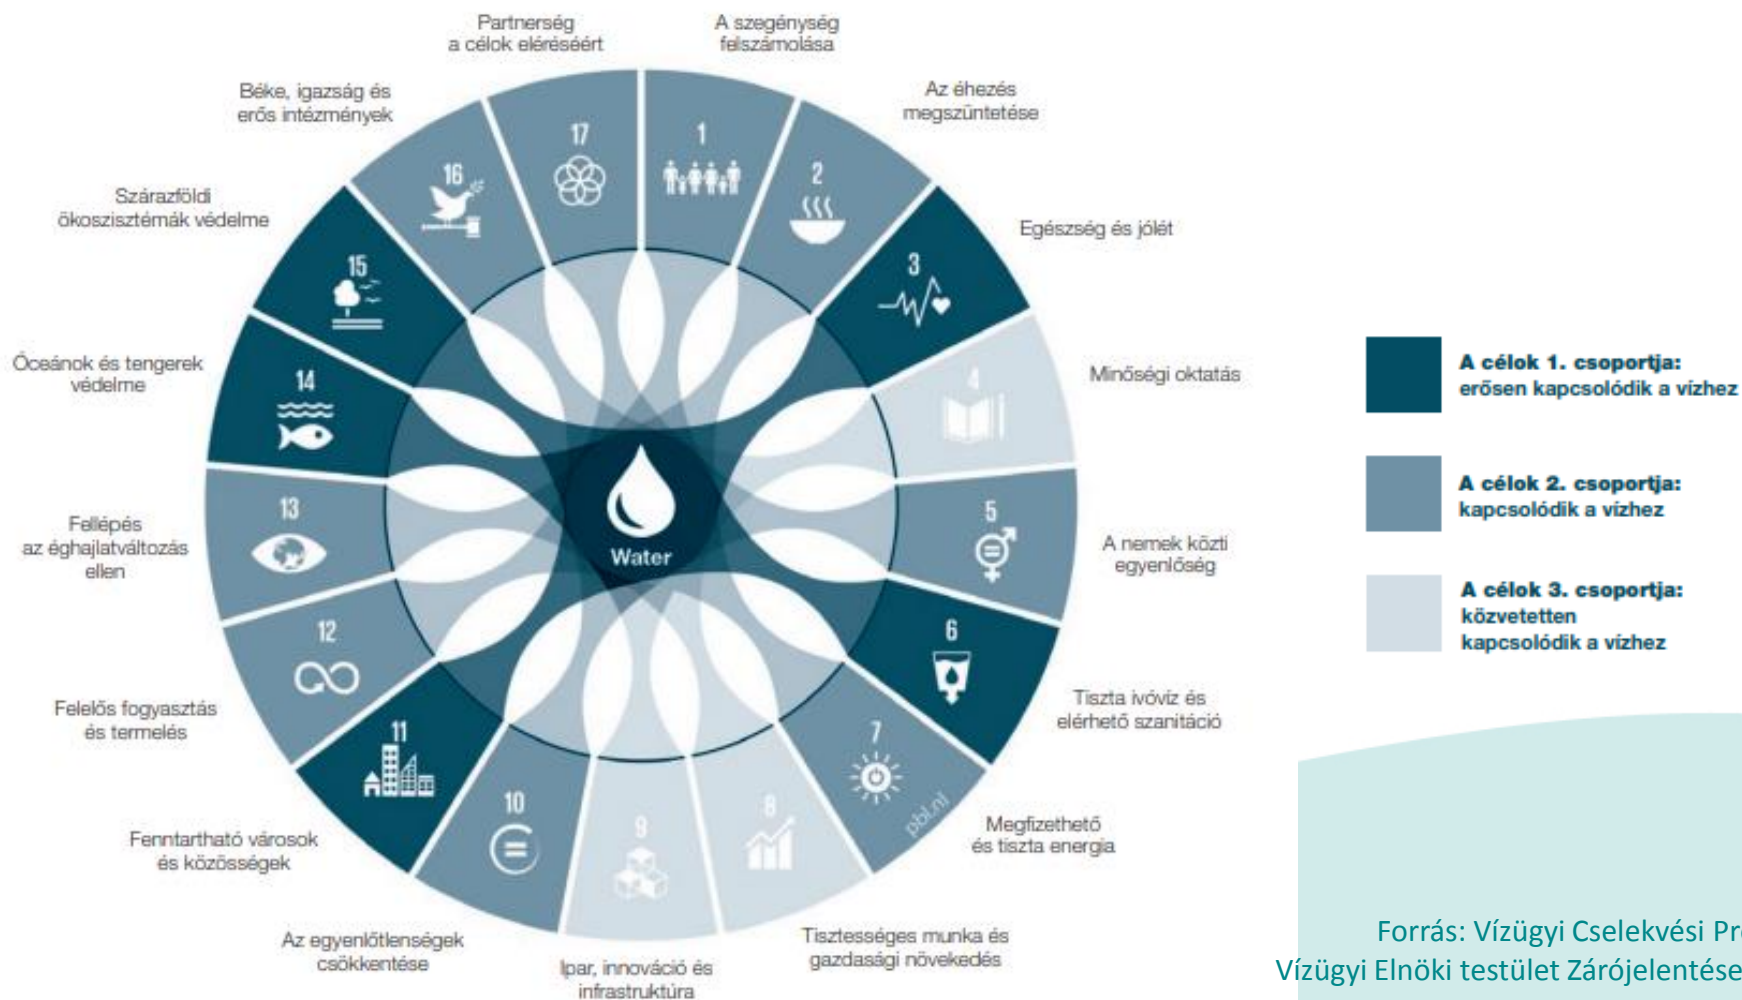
Partnerség a célok eléréséért

A szegénység felszámolása

Az éhezés megszüntetése

Egészség és jólét

Minőségi oktatás

A nemek közti egyenlőség

Tiszta ivóvíz és elérhető szanitáció

Megfizethető és tiszta energia

Tisztességes munka és gazdasági növekedés

Ipar, innováció és infrastruktúra

Az egyenlőtlenségek csökkentése

Fenntartható városok és közösségek

Felelős fogyasztás és termelés

Fellépés az éghajlatváltozás ellen

Óceánok és tengerek védelme

Szárazföldi ökoszisztémák védelme

Béke, igazság és erős intézmények

17 1 2 3 4 5 6 7 8 9 10 11 12 13 14 15 16

Water

pbl.nl

A célok 1. csoportja: erősen kapcsolódik a vízhez

A célok 2. csoportja: kapcsolódik a vízhez

A célok 3. csoportja: közvetetten kapcsolódik a vízhez

Forrás: Vízügyi Cselekvési Pr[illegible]
Vízügyi Elnöki testület Zárójelentése